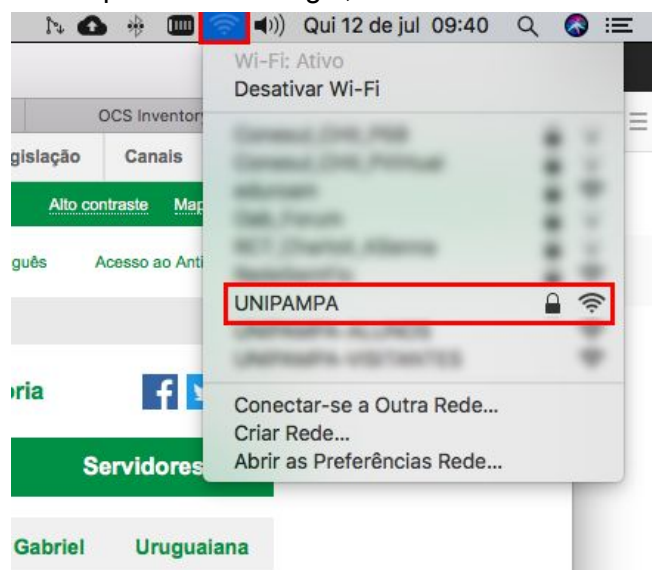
Qui 12 de jul 09:40

Wi-Fi: Ativo
Desativar Wi-Fi

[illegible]
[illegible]
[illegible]
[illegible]
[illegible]
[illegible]

UNIPAMPA

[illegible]
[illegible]

Conectar-se a Outra Rede...
Criar Rede...
Abrir as Preferências Rede...

OCS Inventor
gislação
Canais
Alto contraste
Map
guês
Acesso ao Anti
oria
Servidores
Gabriel
Uruguaiana